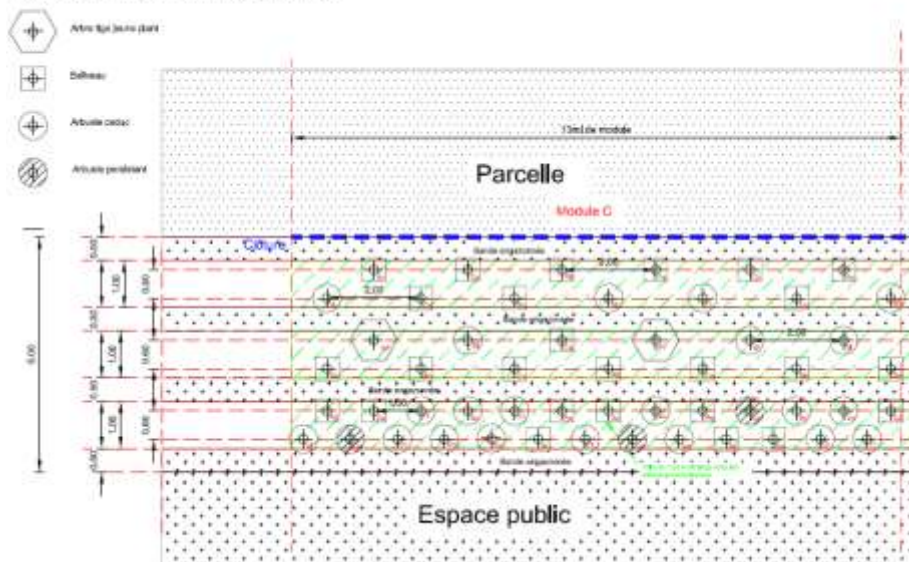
Arbre tige jeune plant

Baliveau

Arbuste caduc

Arbuste persistant

13m de module

Parcelle

Module C

Clôture

Bande engazonnée

Espace public

9,00

1,00

1,00

1,00

0,80

0,80

0,80

2,00

2,00

2,00

1,00

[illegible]